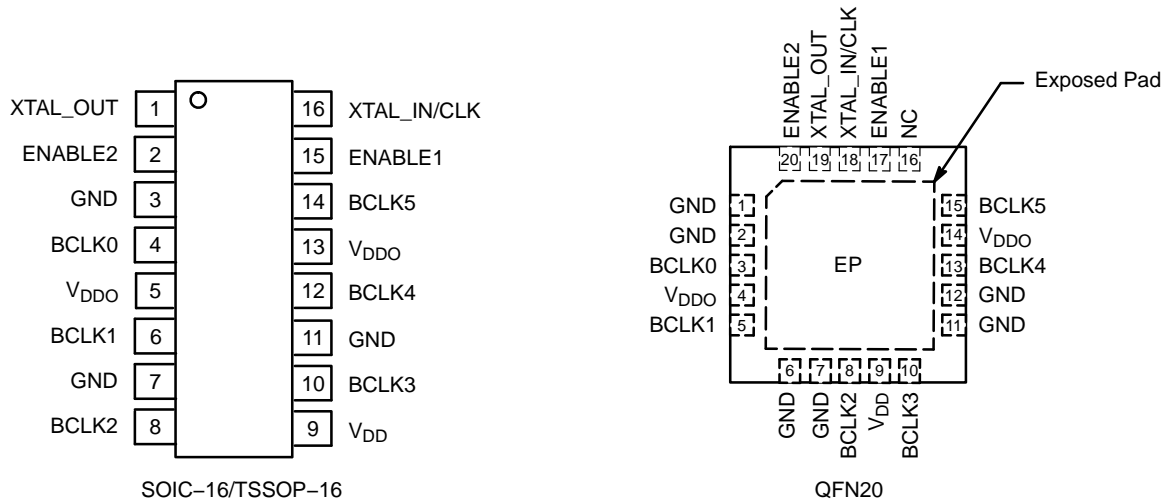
XTAL_OUT 1
ENABLE2 2
GND 3
BCLK0 4
$V_{DDO}$ 5
BCLK1 6
GND 7
BCLK2 8

16 XTAL_IN/CLK
15 ENABLE1
14 BCLK5
13 $V_{DDO}$
12 BCLK4
11 GND
10 BCLK3
9 $V_{DD}$

SOIC−16/TSSOP−16

ENABLE2 XTAL_OUT XTAL_IN/CLK ENABLE1 NC
20 19 18 17 16

Exposed Pad

GND 1
GND 2
BCLK0 3
$V_{DDO}$ 4
BCLK1 5

EP

15 BCLK5
14 $V_{DDO}$
13 BCLK4
12 GND
11 GND

6 7 8 9 10
GND GND BCLK2 $V_{DD}$ BCLK3

QFN20